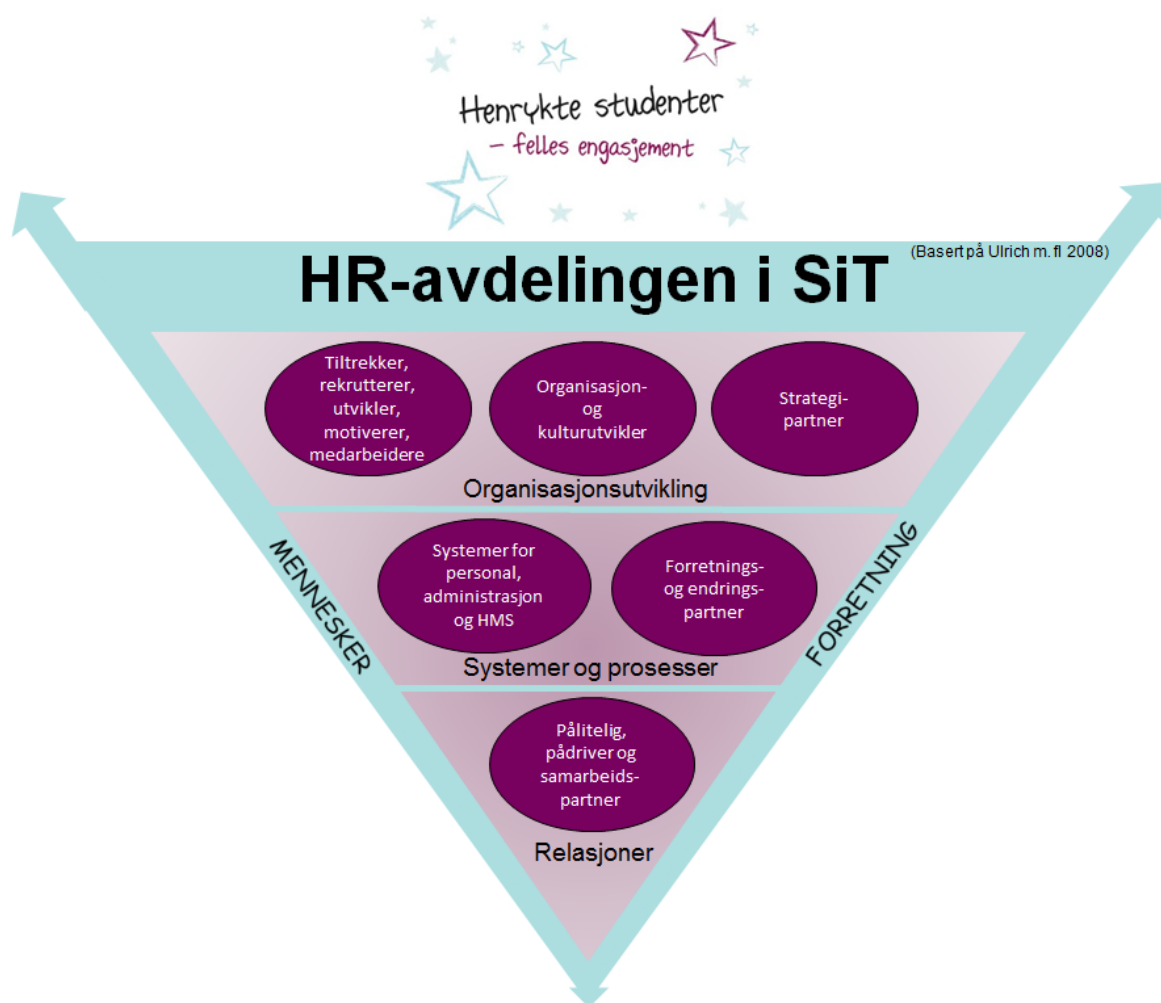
Henrykte studenter
– felles engasjement

HR-avdelingen i SiT

(Basert på Ulrich m. fl 2008)

Tiltrekker, rekrutterer, utvikler, motiverer, medarbeidere

Organisasjon- og kulturutvikler

Strategi-partner

Organisasjonsutvikling

Systemer for personal, administrasjon og HMS

Forretnings- og endrings-partner

Systemer og prosesser

Pålitelig, pådriver og samarbeids-partner

Relasjoner

MENNESKER

FORRETNING